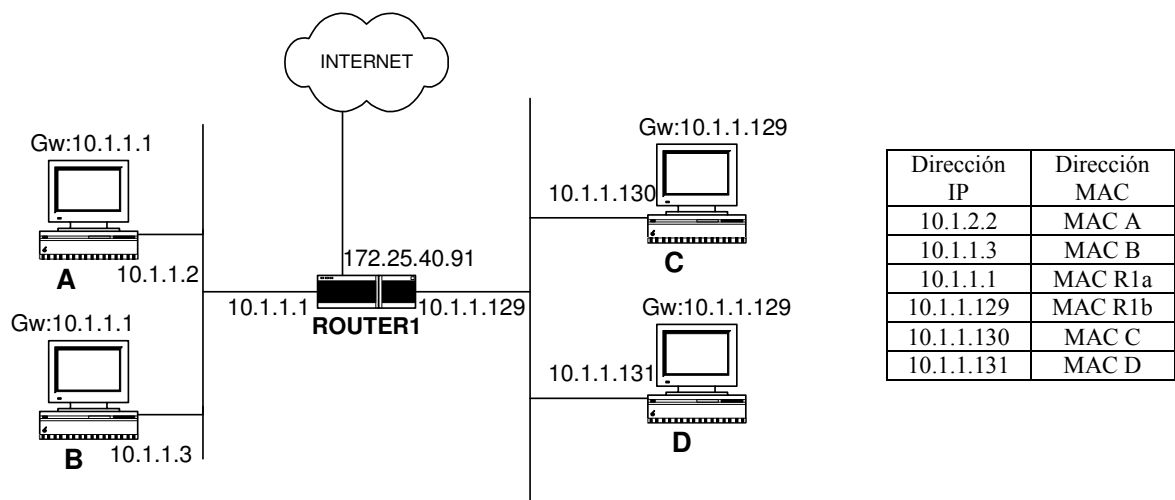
INTERNET

Gw:10.1.1.1

10.1.1.2

A

Gw:10.1.1.1

10.1.1.3

B

172.25.40.91

10.1.1.1

ROUTER1

10.1.1.129

Gw:10.1.1.129

10.1.1.130

C

Gw:10.1.1.129

10.1.1.131

D

| Dirección IP | Dirección MAC |
|---|---|
| 10.1.2.2 | MAC A |
| 10.1.1.3 | MAC B |
| 10.1.1.1 | MAC R1a |
| 10.1.1.129 | MAC R1b |
| 10.1.1.130 | MAC C |
| 10.1.1.131 | MAC D |